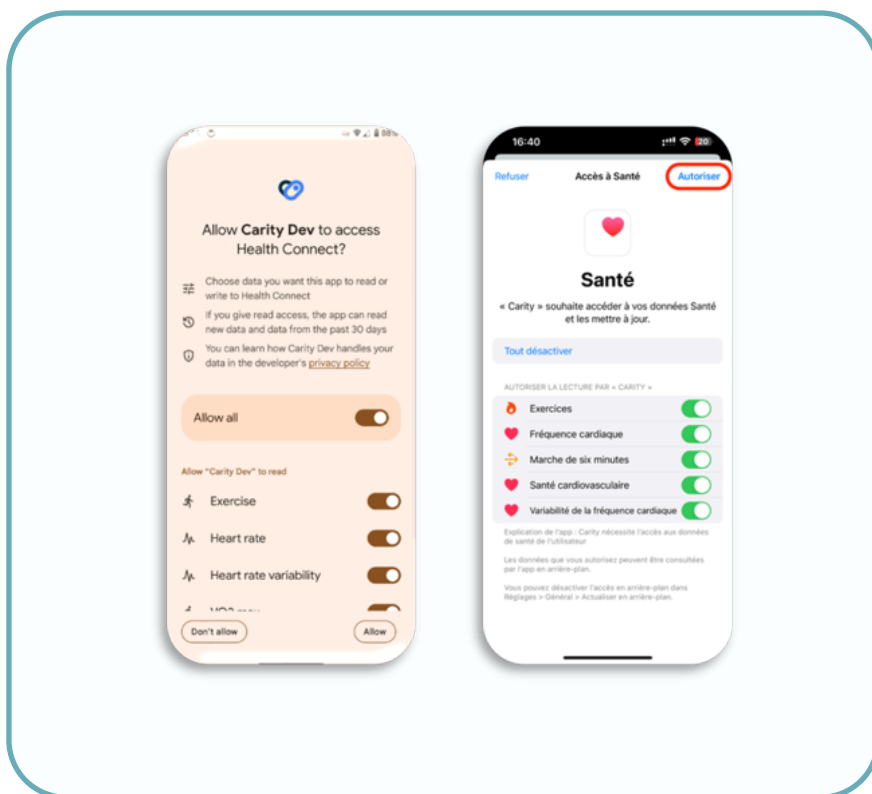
88%

Allow **Carity Dev** to access Health Connect?

Choose data you want this app to read or write to Health Connect

If you give read access, the app can read new data and data from the past 30 days

You can learn how Carity Dev handles your data in the developer's privacy policy

Allow all

Allow "Carity Dev" to read

Exercise

Heart rate

Heart rate variability

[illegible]

Don't allow

Allow

16:40

20

Refuser

Accès à Santé

Autoriser

Santé

« Carity » souhaite accéder à vos données Santé et les mettre à jour.

Tout désactiver

AUTORISER LA LECTURE PAR « CARITY »

Exercices

Fréquence cardiaque

Marche de six minutes

Santé cardiovasculaire

Variabilité de la fréquence cardiaque

Explication de l'app : Carity nécessite l'accès aux données de santé de l'utilisateur

Les données que vous autorisez peuvent être consultées par l'app en arrière-plan.

Vous pouvez désactiver l'accès en arrière-plan dans Réglages > Général > Actualiser en arrière-plan.